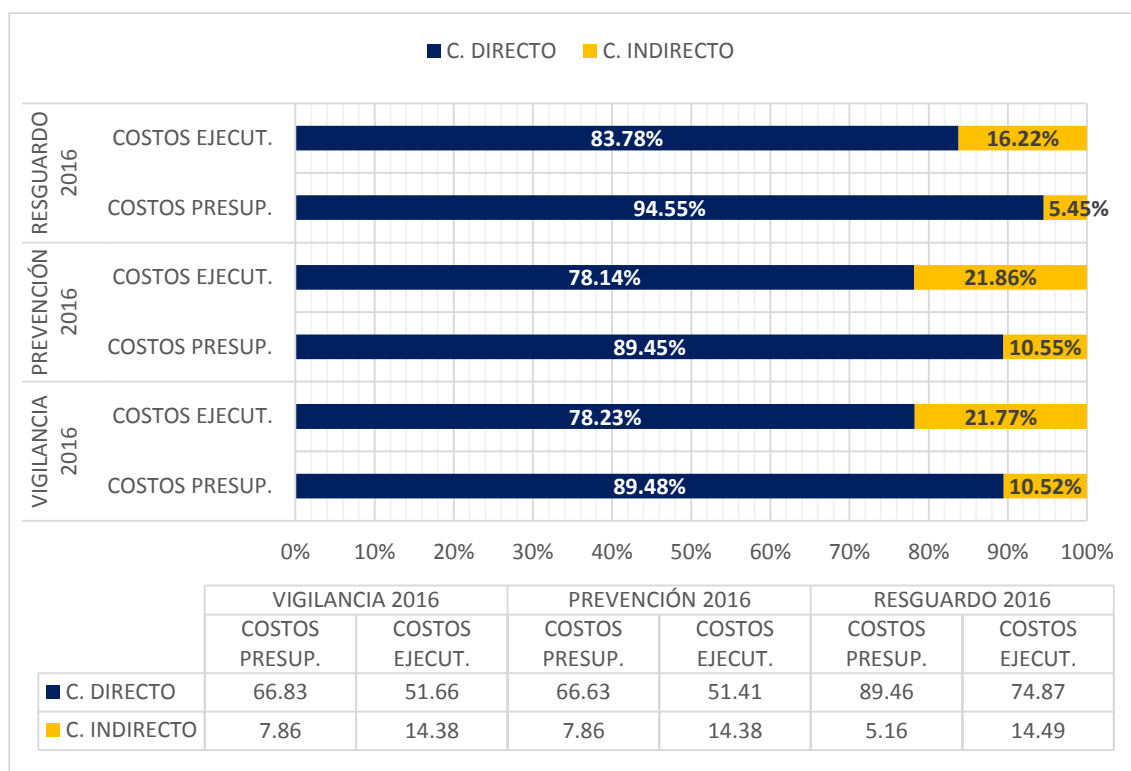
C. DIRECTO C. INDIRECTO

RESGUARDO 2016
COSTOS EJECUT. 83.78% 16.22%
COSTOS PRESUP. 94.55% 5.45%

PREVENCIÓN 2016
COSTOS EJECUT. 78.14% 21.86%
COSTOS PRESUP. 89.45% 10.55%

VIGILANCIA 2016
COSTOS EJECUT. 78.23% 21.77%
COSTOS PRESUP. 89.48% 10.52%

0% 10% 20% 30% 40% 50% 60% 70% 80% 90% 100%

| | VIGILANCIA 2016 | | PREVENCIÓN 2016 | | RESGUARDO 2016 | |
|---|---|---|---|---|---|---|
| | COSTOS PRESUP. | COSTOS EJECUT. | COSTOS PRESUP. | COSTOS EJECUT. | COSTOS PRESUP. | COSTOS EJECUT. |
| C. DIRECTO | 66.83 | 51.66 | 66.63 | 51.41 | 89.46 | 74.87 |
| C. INDIRECTO | 7.86 | 14.38 | 7.86 | 14.38 | 5.16 | 14.49 |